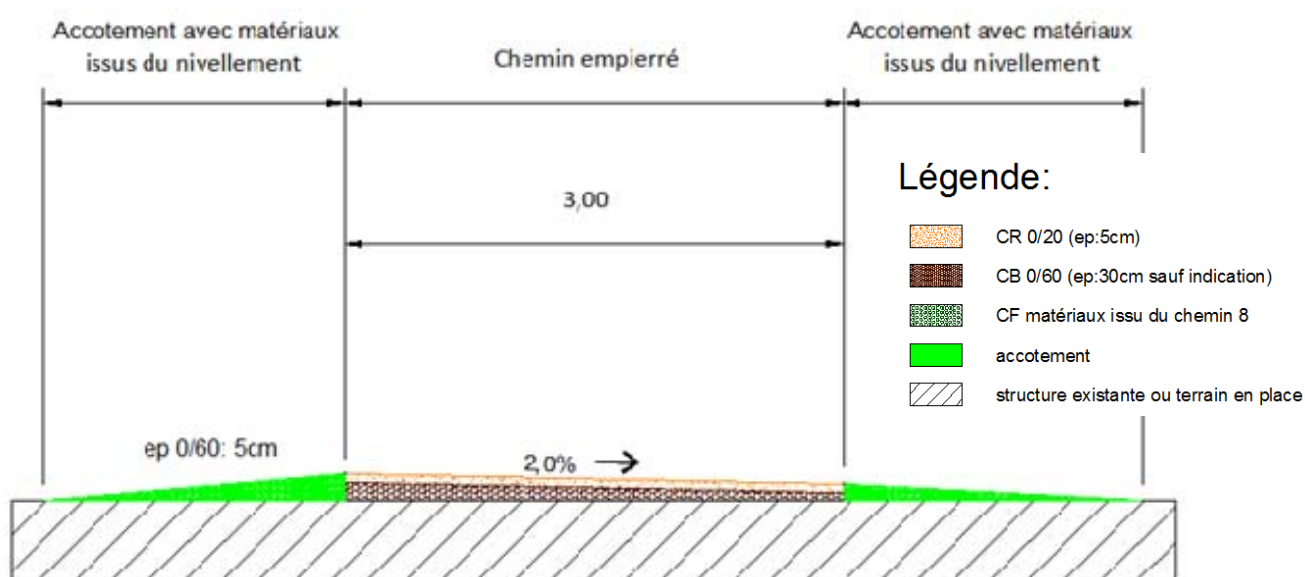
Accotement avec matériaux issus du nivellement

Chemin empierré

Accotement avec matériaux issus du nivellement

3,00

Légende:

CR 0/20 (ep:5cm)

CB 0/60 (ep:30cm sauf indication)

CF matériaux issu du chemin 8

accotement

structure existante ou terrain en place

ep 0/60: 5cm

2,0% →